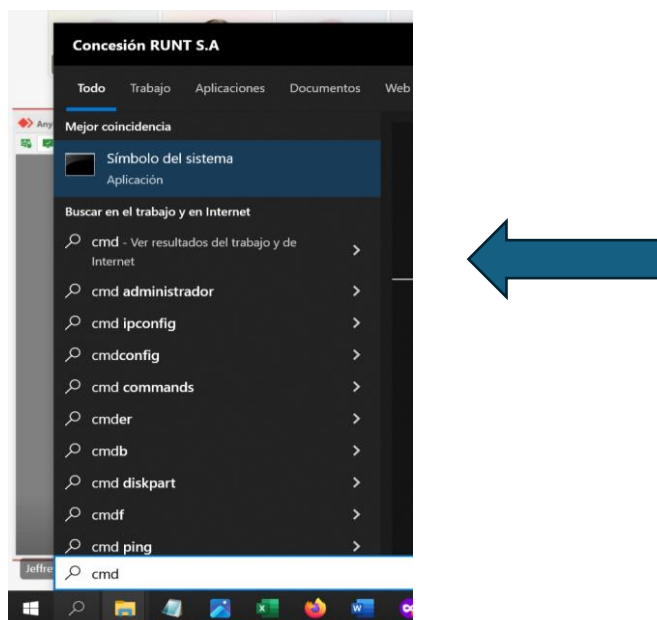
Concesión RUNT S.A

Todo Trabajo Aplicaciones Documentos Web

Any

Mejor coincidencia

Símbolo del sistema
Aplicación

Buscar en el trabajo y en Internet

cmd - Ver resultados del trabajo y de Internet

cmd administrador

cmd ipconfig

cmdconfig

cmd commands

cmder

cmdb

cmd diskpart

cmdf

cmd ping

Jeffre

cmd